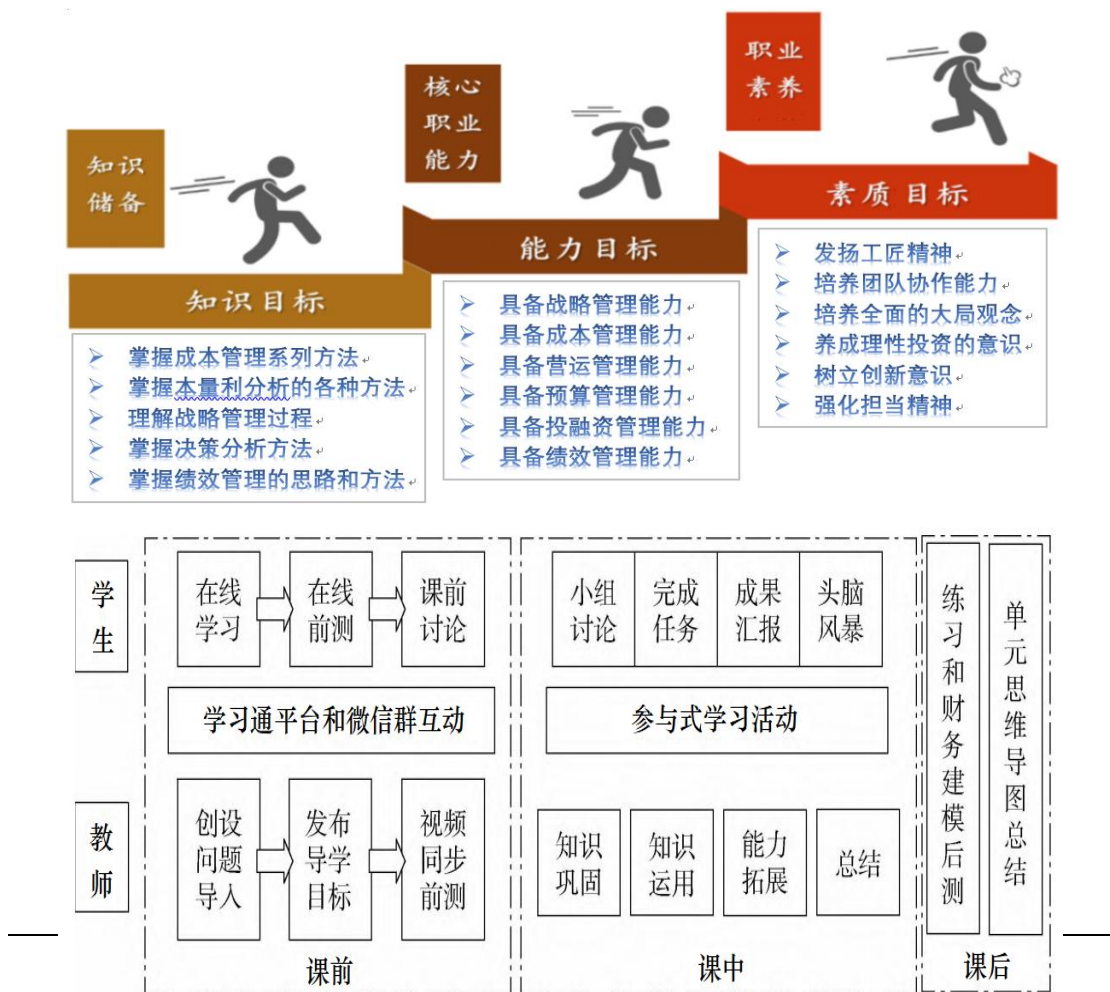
知识储备

知识目标

- 掌握成本管理系列方法
- 掌握本量利分析的各种方法
- 理解战略管理过程
- 掌握决策分析方法
- 掌握绩效管理的思路和方法

核心职业能力

能力目标

- 具备战略管理能力
- 具备成本管理能力
- 具备营运管理能力
- 具备预算管理能力
- 具备投融资管理能力
- 具备绩效管理能力

职业素养

素质目标

- 发扬工匠精神
- 培养团队协作能力
- 培养全面的大局观念
- 养成理性投资的意识
- 树立创新意识
- 强化担当精神

学生

在线学习 在线前测 课前讨论

学习通平台和微信群互动

教师

创设问题导入 发布导学目标 视频同步前测

课前

小组讨论 完成任务 成果汇报 头脑风暴

参与式学习活动

知识巩固 知识运用 能力拓展 总结

课中

练习和财务建模后测

单元思维导图总结

课后